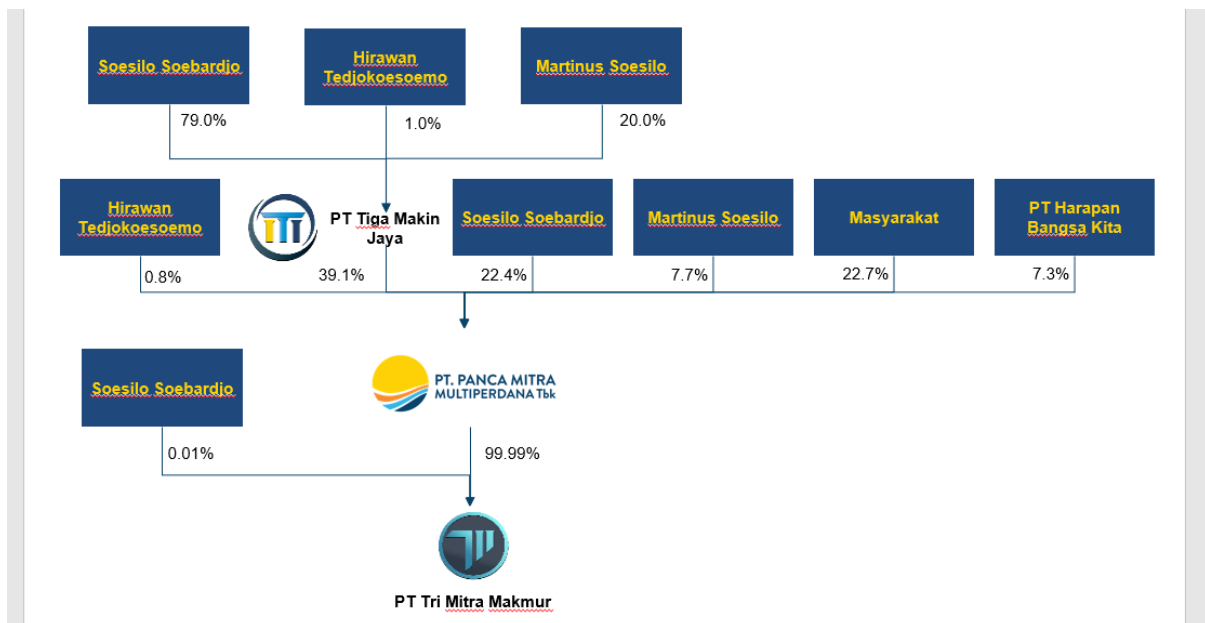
Soesilo Soebardjo

Hirawan Tedjokoesoemo

Martinus Soesilo

79.0%

1.0%

20.0%

Hirawan Tedjokoesoemo

PT Tiga Makin Jaya

Soesilo Soebardjo

Martinus Soesilo

Masyarakat

PT Harapan Bangsa Kita

0.8%

39.1%

22.4%

7.7%

22.7%

7.3%

Soesilo Soebardjo

PT. PANCA MITRA MULTIPERDANA Tbk

0.01%

99.99%

PT Tri Mitra Makmur